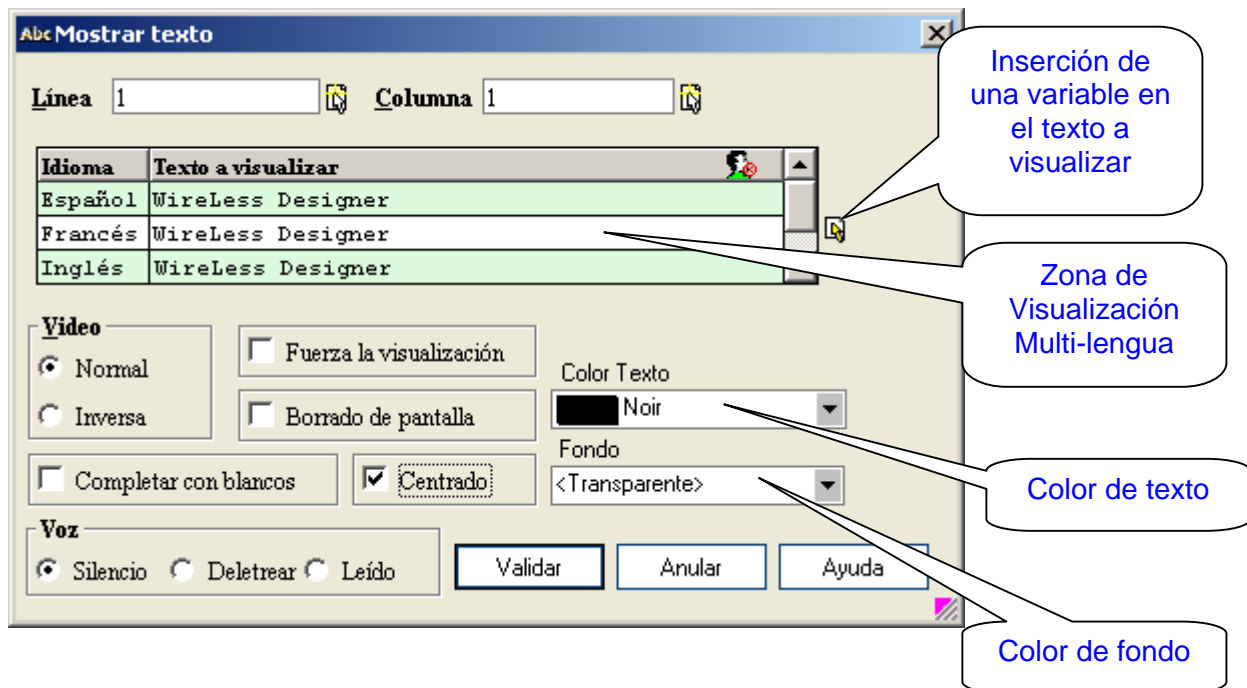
Abc Mostrar texto

Línea 1 Columna 1

| Idioma | Texto a visualizar |
|---|---|
| Español | WireLess Designer |
| Francés | WireLess Designer |
| Inglés | WireLess Designer |

Video
Normal
Inversa

Fuerza la visualización
Borrado de pantalla

Color Texto
Noir
Fondo
<Transparente>

Completar con blancos
Centrado

Voz
Silencio Deletrear Leído

Validar Anular Ayuda

Inserción de una variable en el texto a visualizar

Zona de Visualización Multi-lengua

Color de texto

Color de fondo